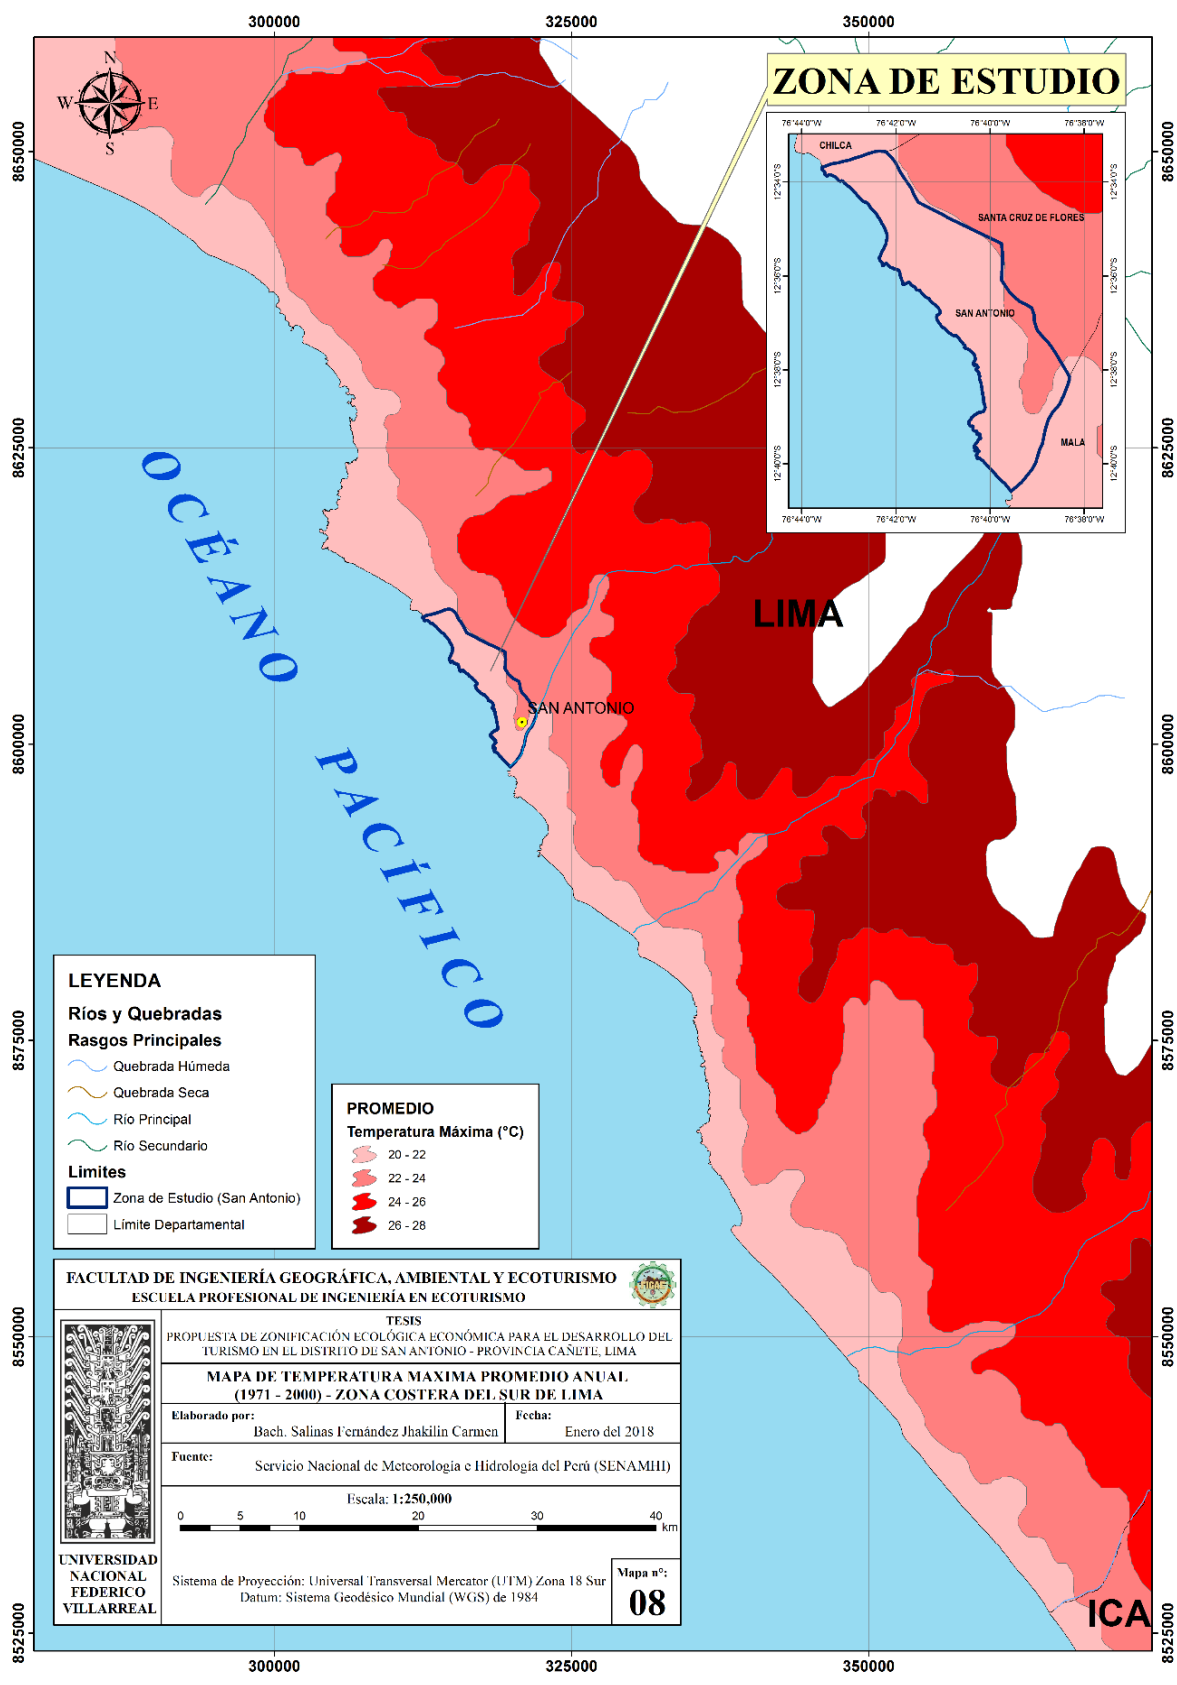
300000 325000 350000

N
W E
S

ZONA DE ESTUDIO

76°44'0"W 76°42'0"W 76°40'0"W 76°38'0"W

CHILCA

12°34'0"S

SANTA CRUZ DE FLORES

12°36'0"S

SAN ANTONIO

12°38'0"S

MALA

12°40'0"S

76°44'0"W 76°42'0"W 76°40'0"W 76°38'0"W

8650000

8625000

OCÉANO PACÍFICO

LIMA

SAN ANTONIO

8600000

8575000

LEYENDA

Ríos y Quebradas

Rasgos Principales

Quebrada Húmeda

Quebrada Seca

Río Principal

Río Secundario

Limites

Zona de Estudio (San Antonio)

Límite Departamental

PROMEDIO

Temperatura Máxima (°C)

20 - 22

22 - 24

24 - 26

26 - 28

FACULTAD DE INGENIERÍA GEOGRÁFICA, AMBIENTAL Y ECOTURISMO

ESCUELA PROFESIONAL DE INGENIERÍA EN ECOTURISMO

TESIS

PROPUESTA DE ZONIFICACIÓN ECOLÓGICA ECONÓMICA PARA EL DESARROLLO DEL TURISMO EN EL DISTRITO DE SAN ANTONIO - PROVINCIA CAÑETE, LIMA

MAPA DE TEMPERATURA MAXIMA PROMEDIO ANUAL (1971 - 2000) - ZONA COSTERA DEL SUR DE LIMA

Elaborado por:
Bach. Salinas Fernández Jhakilin Carmen

Fecha:
Enero del 2018

Fuente:
Servicio Nacional de Meteorologia e Hidrologia del Perú (SENAMHI)

Escala: 1:250,000

0 5 10 20 30 40 km

UNIVERSIDAD NACIONAL FEDERICO VILLARREAL

Sistema de Proyección: Universal Transversal Mercator (UTM) Zona 18 Sur
Datum: Sistema Geodésico Mundial (WGS) de 1984

Mapa n°:
08

8550000

8525000

ICA

300000 325000 350000